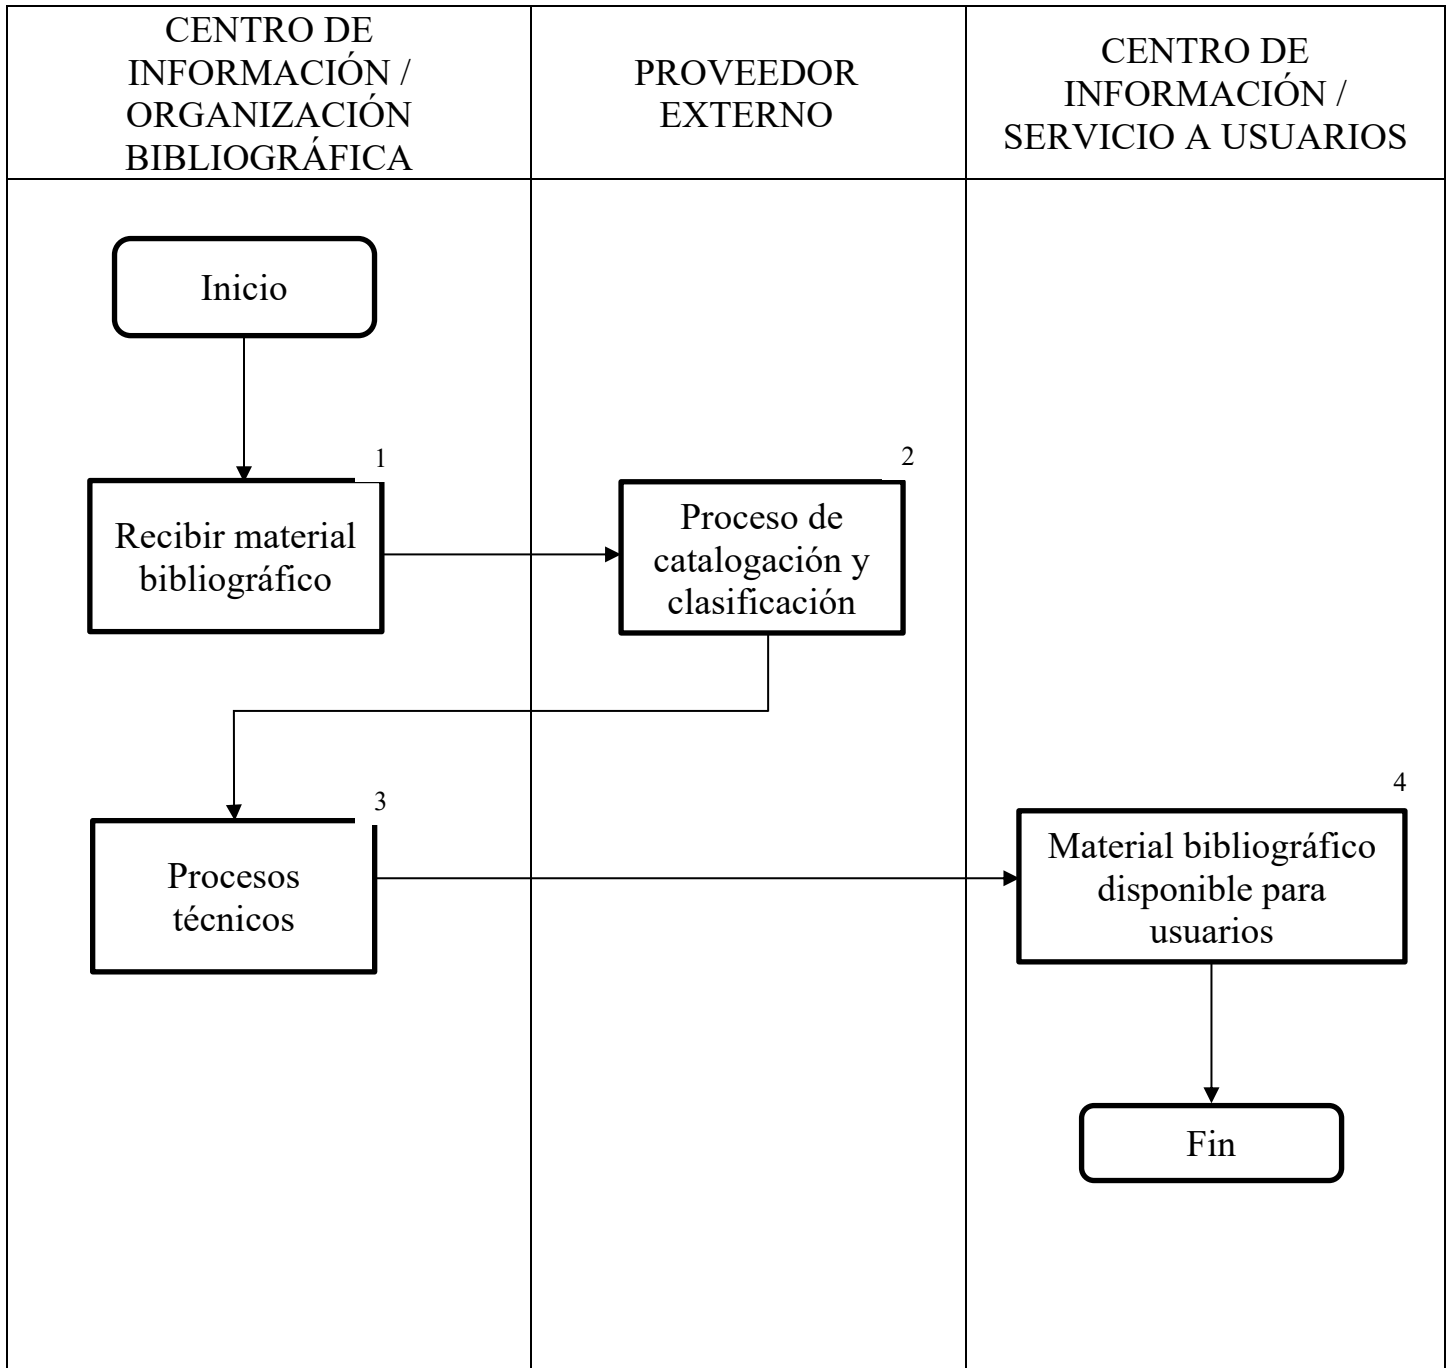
| CENTRO DE INFORMACIÓN / ORGANIZACIÓN BIBLIOGRÁFICA | PROVEEDOR EXTERNO | CENTRO DE INFORMACIÓN / SERVICIO A USUARIOS |
|---|---|---|
| Inicio | | |
| 1 Recibir material bibliográfico | 2 Proceso de catalogación y clasificación | |
| 3 Procesos técnicos | | 4 Material bibliográfico disponible para usuarios |
| | | Fin |